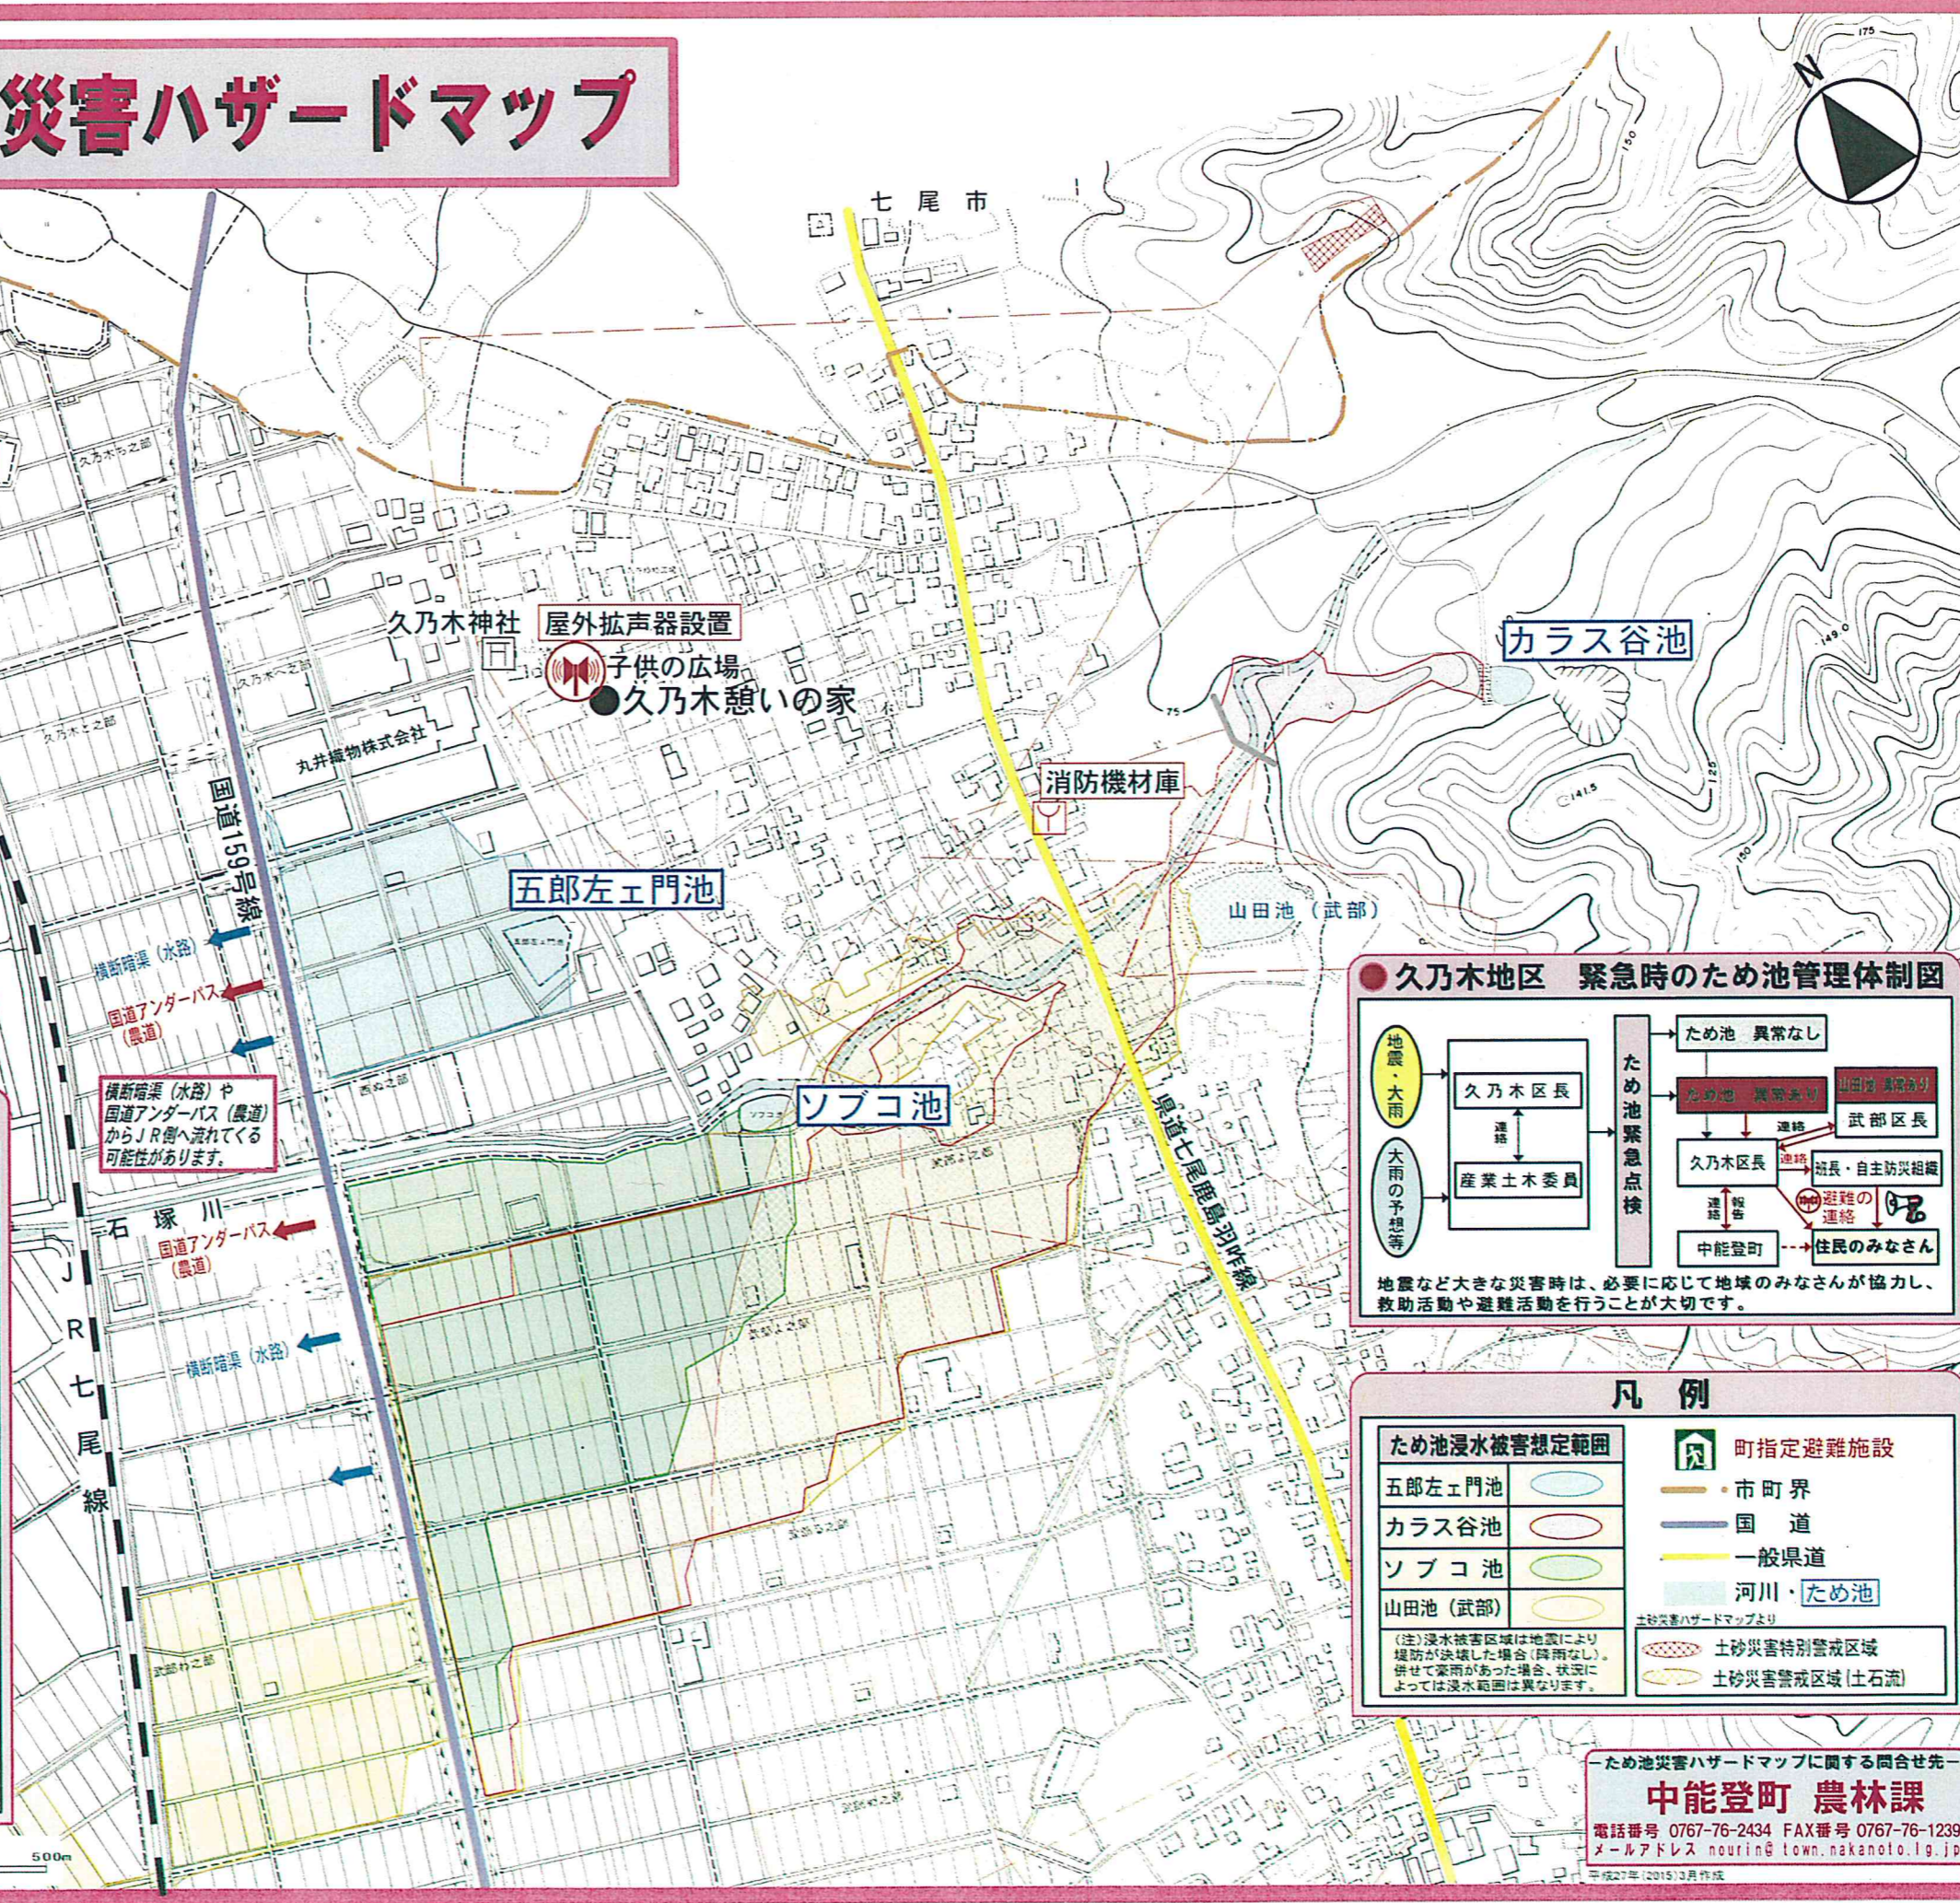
災害ハザードマップ

七尾市

久乃木神社
屋外拡声器設置
子供の広場
久乃木憩いの家
丸井織物株式会社
カラス谷池
消防機材庫
五郎左ェ門池
山田池（武部）
国道159号線
横断暗渠（水路）
国道アンダーパス（農道）
横断暗渠（水路）や国道アンダーパス（農道）からJR側へ流れてくる可能性があります。
ソブコ池
県道七尾鹿島羽咋線
石塚川
国道アンダーパス（農道）
横断暗渠（水路）
JR七尾線

久乃木地区　緊急時のため池管理体制図
地震・大雨
大雨の予想等
久乃木区長
連絡
産業土木委員
ため池緊急点検
ため池　異常なし
ため池　異常あり
山田池　異常あり
武部区長
連絡
久乃木区長
連絡
班長・自主防災組織
避難の連絡
連絡　報告
中能登町
住民のみなさん
地震など大きな災害時は、必要に応じて地域のみなさんが協力し、救助活動や避難活動を行うことが大切です。

凡例
ため池浸水被害想定範囲
五郎左ェ門池
カラス谷池
ソブコ池
山田池（武部）
(注)浸水被害区域は地震により堤防が決壊した場合（降雨なし）。併せて豪雨があった場合、状況によっては浸水範囲は異なります。
町指定避難施設
市町界
国道
一般県道
河川・ため池
土砂災害ハザードマップより
土砂災害特別警戒区域
土砂災害警戒区域（土石流）

―ため池災害ハザードマップに関する問合せ先―
中能登町　農林課
電話番号 0767-76-2434　FAX番号 0767-76-1239
メールアドレス nourin@town.nakanoto.lg.jp
平成27年（2015）3月作成

500m